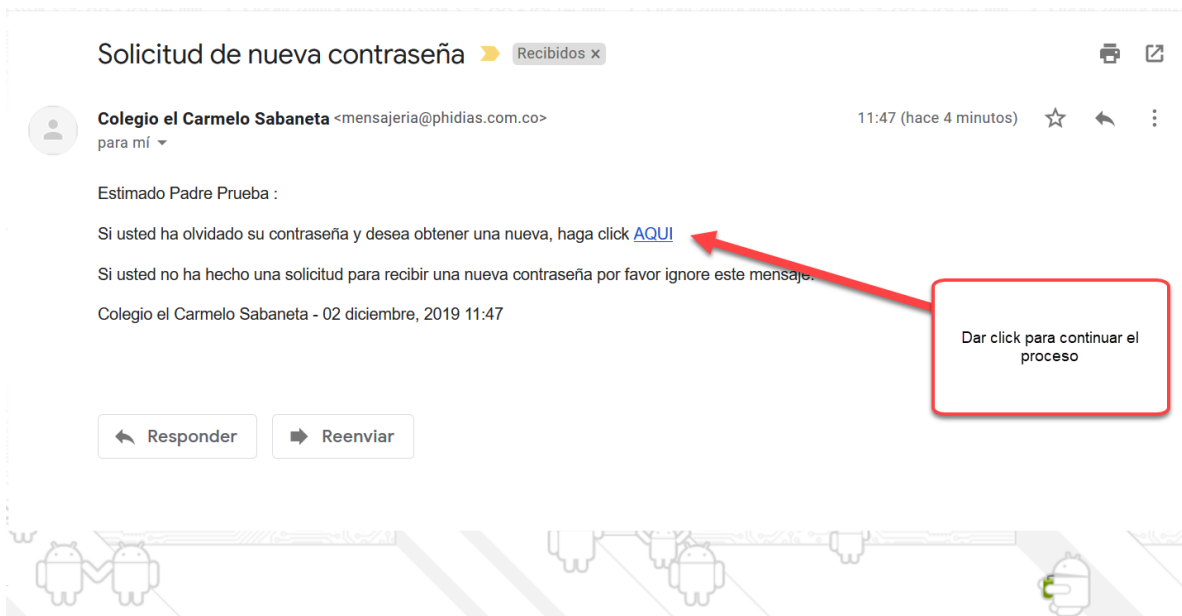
Solicitud de nueva contraseña Recibidos ×

Colegio el Carmelo Sabaneta <mensajeria@phidias.com.co>
para mí

11:47 (hace 4 minutos)

Estimado Padre Prueba :

Si usted ha olvidado su contraseña y desea obtener una nueva, haga click AQUI

Si usted no ha hecho una solicitud para recibir una nueva contraseña por favor ignore este mensaje.

Colegio el Carmelo Sabaneta - 02 diciembre, 2019 11:47

Dar click para continuar el proceso

Responder

Reenviar